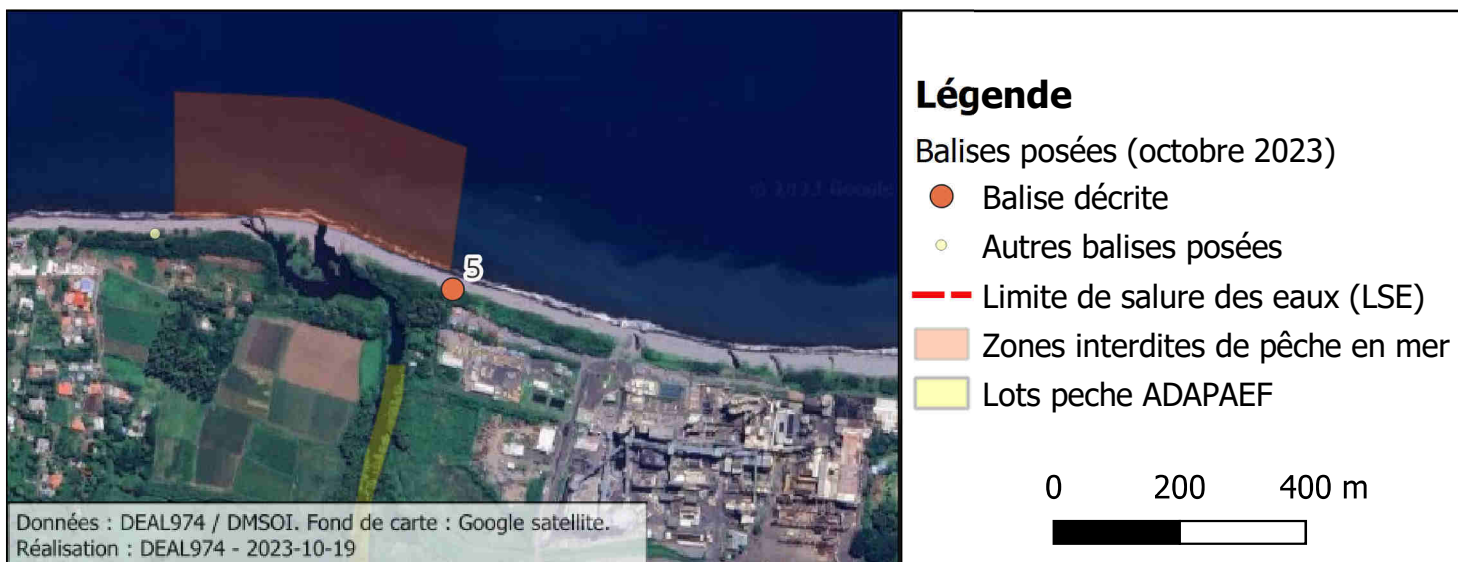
5

© 2023 Google

Données : DEAL974 / DMSOI. Fond de carte : Google satellite.
Réalisation : DEAL974 - 2023-10-19

Légende

Balises posées (octobre 2023)

Balise décrite

Autres balises posées

Limite de salure des eaux (LSE)

Zones interdites de pêche en mer

Lots peche ADAPAEF

0 200 400 m